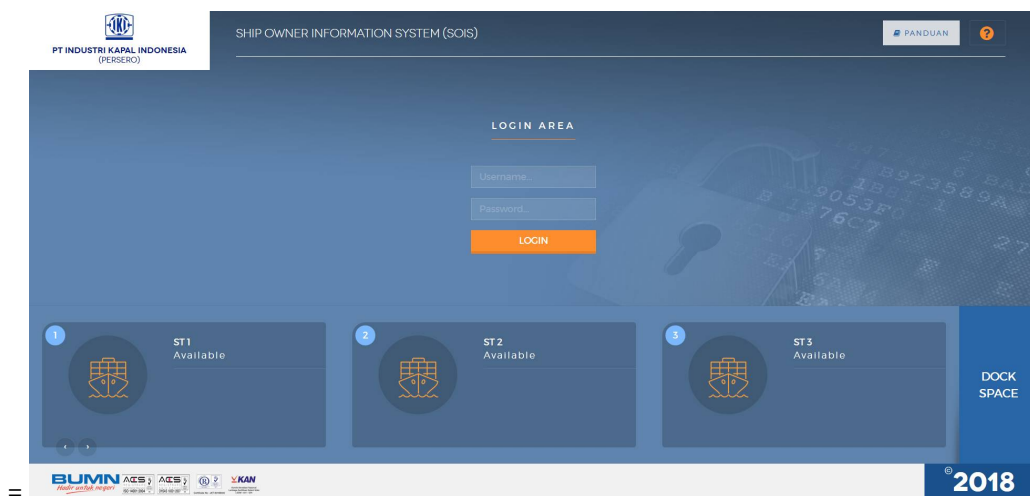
IKI
PT INDUSTRI KAPAL INDONESIA
(PERSERO)

SHIP OWNER INFORMATION SYSTEM (SOIS)

PANDUAN

?

LOGIN AREA

Username...

Password...

LOGIN

1
ST 1
Available

2
ST 2
Available

3
ST 3
Available

DOCK SPACE

BUMN
Hadir untuk negeri

KAN

©2018